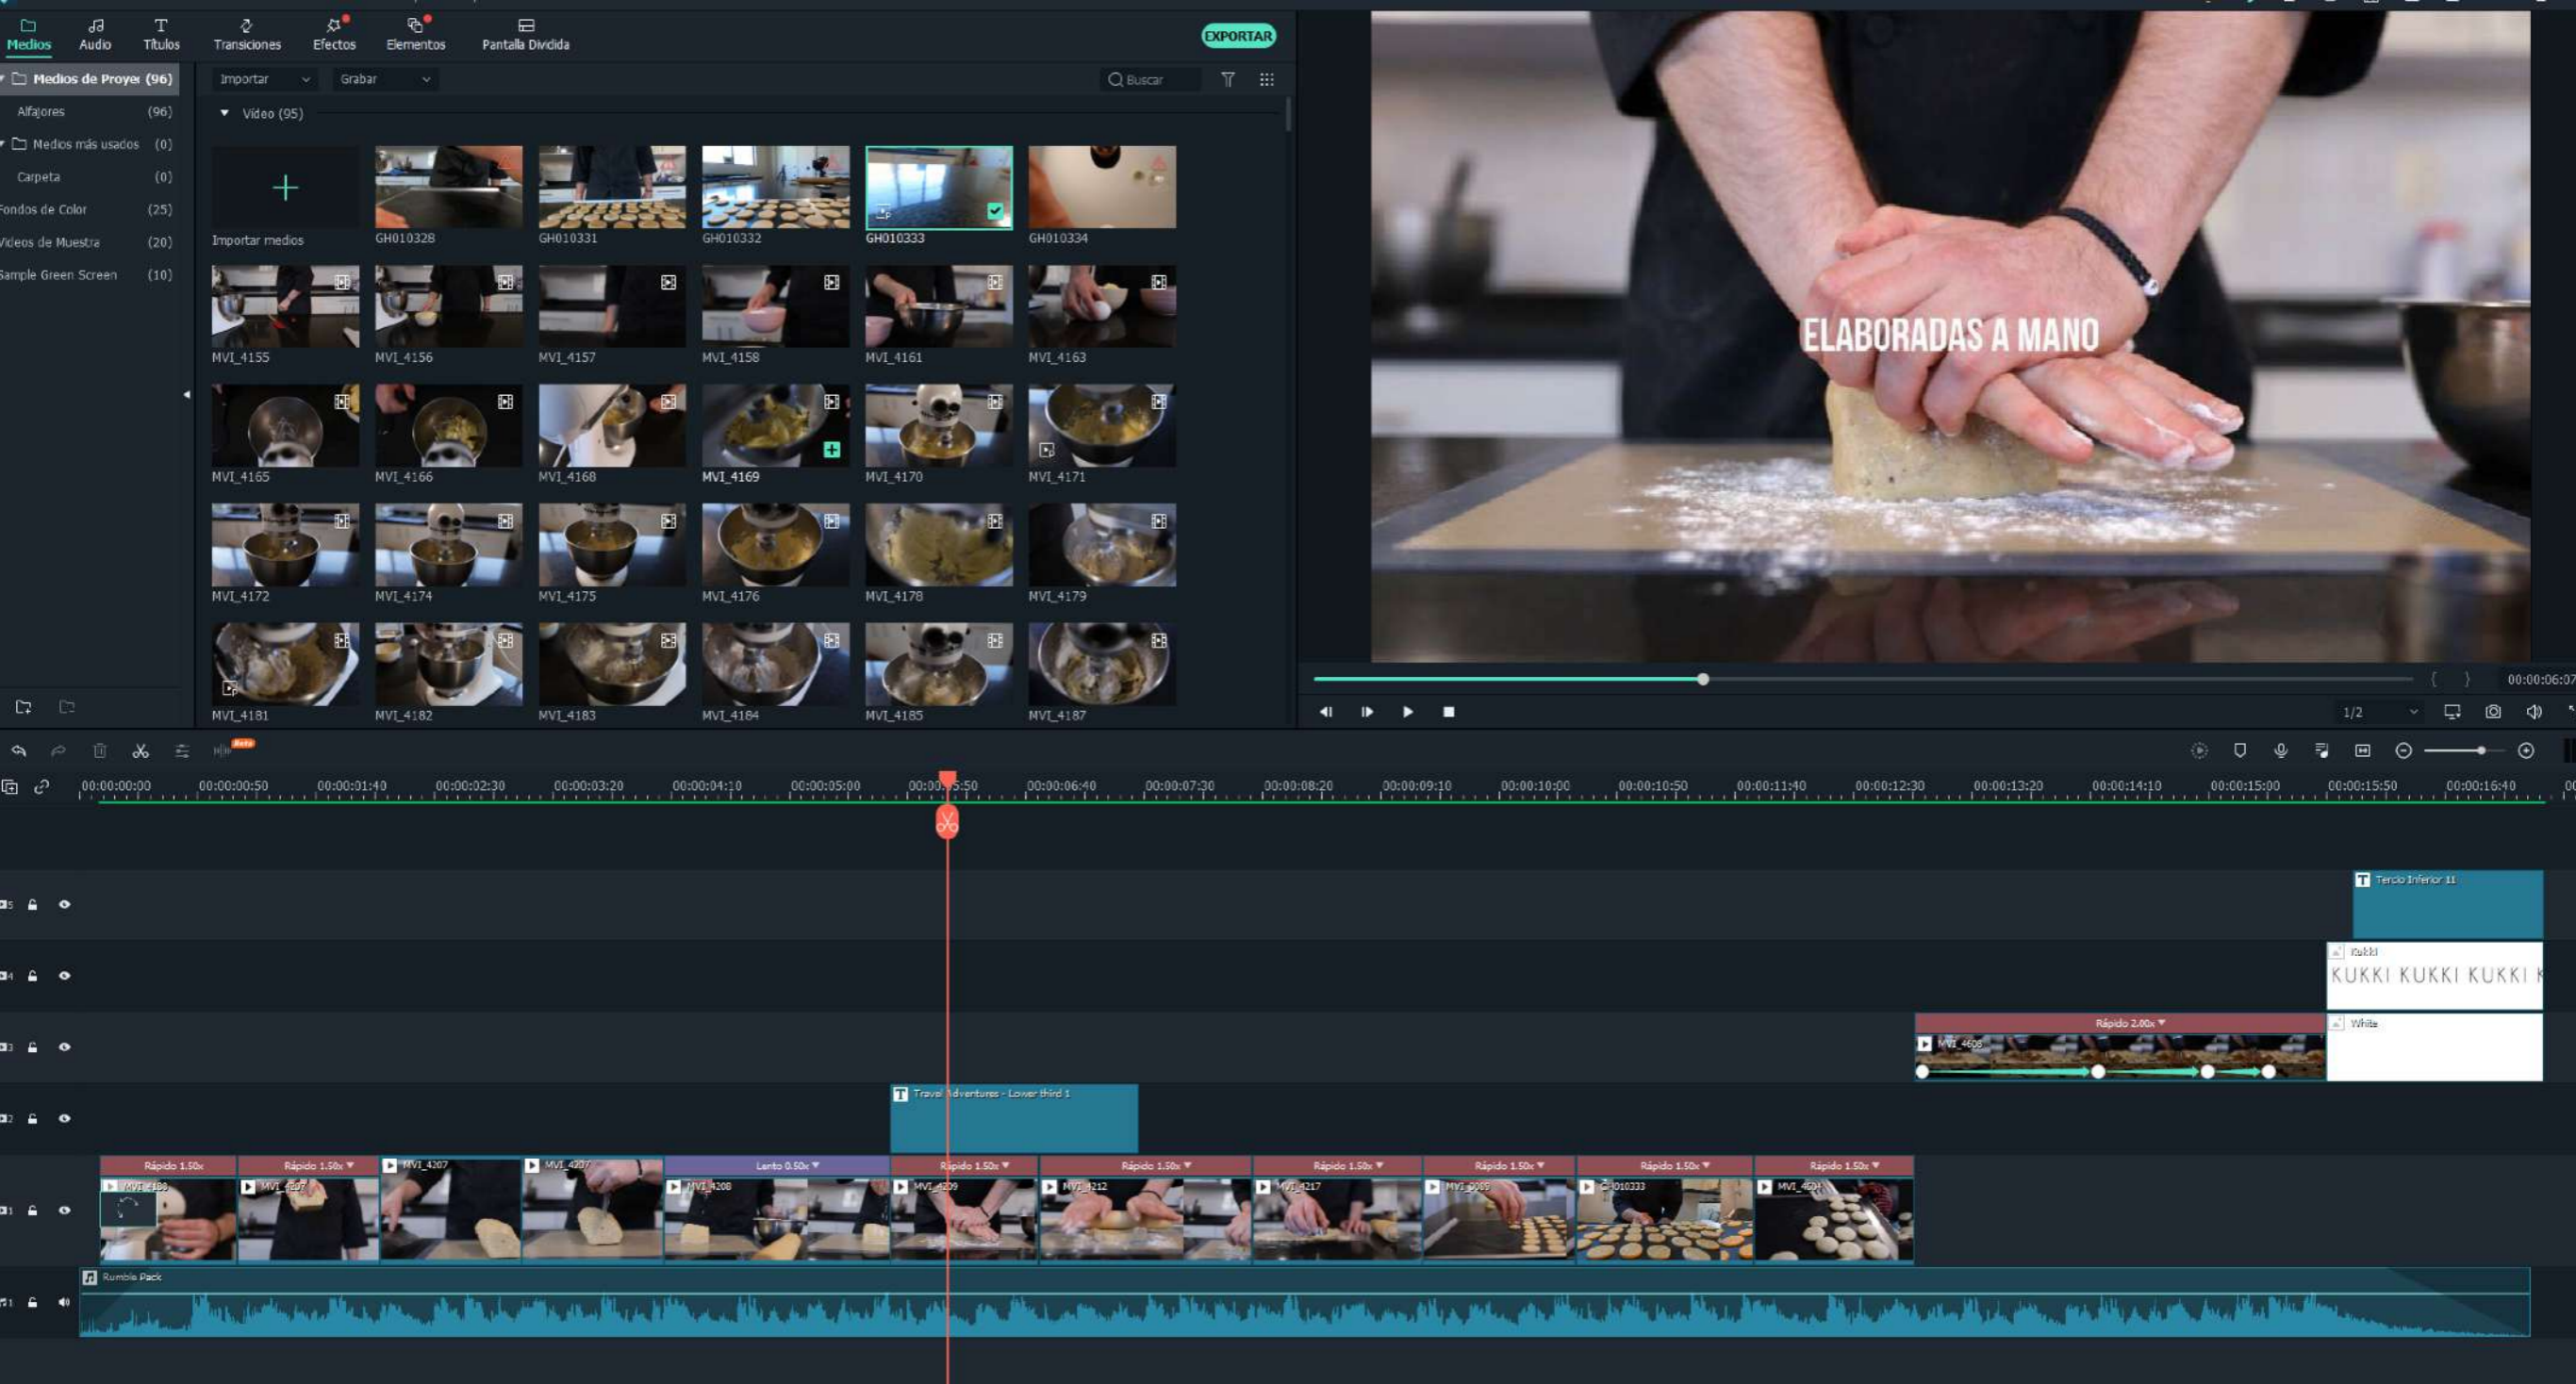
Medios Audio Títulos Transiciones Efectos Elementos Pantalla Dividida EXPORTAR

Medios de Proye (96)
Alfajores (96)
Medios más usados (0)
Carpeta (0)
Fondos de Color (25)
Videos de Muestra (20)
Sample Green Screen (10)

Importar Grabar Buscar

Video (95)

Importar medios
GH010328
GH010331
GH010332
GH010333
GH010334
MVI_4155
MVI_4156
MVI_4157
MVI_4158
MVI_4161
MVI_4163
MVI_4165
MVI_4166
MVI_4168
MVI_4169
MVI_4170
MVI_4171
MVI_4172
MVI_4174
MVI_4175
MVI_4176
MVI_4178
MVI_4179
MVI_4181
MVI_4182
MVI_4183
MVI_4184
MVI_4185
MVI_4187

ELABORADAS A MANO

00:00:06:07
1/2

Beta

00:00:00:00 00:00:00:50 00:00:01:40 00:00:02:30 00:00:03:20 00:00:04:10 00:00:05:00 00:00:05:50 00:00:06:40 00:00:07:30 00:00:08:20 00:00:09:10 00:00:10:00 00:00:10:50 00:00:11:40 00:00:12:30 00:00:13:20 00:00:14:10 00:00:15:00 00:00:15:50 00:00:16:40

Tercio Inferior 11
Kukki
KUKKI KUKKI KUKKI
Rápido 2.00x
White
Travel Adventures - Lower third 1
Rápido 1.50x
Rápido 1.50x
MVI_4207
MVI_4207
Lento 0.50x
Rápido 1.50x
Rápido 1.50x
Rápido 1.50x
Rápido 1.50x
Rápido 1.50x
Rápido 1.50x
MVI_4208
MVI_4209
MVI_4212
MVI_4217
GH010333
Rumble Pack